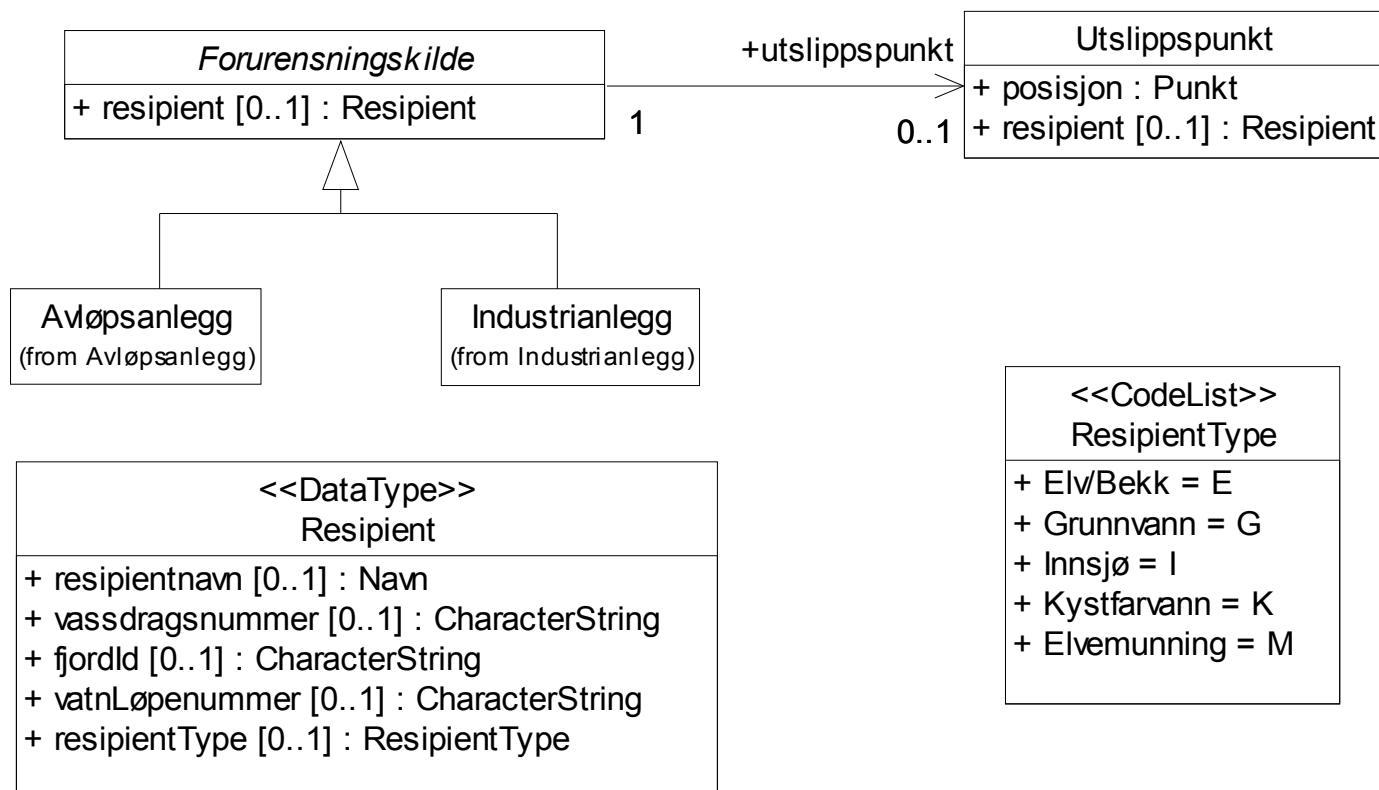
Forurensningskilde
+ resipient [0..1] : Resipient

+utslippspunkt
1
0..1

Utslippspunkt
+ posisjon : Punkt
+ resipient [0..1] : Resipient

Avløpsanlegg
(from Avløpsanlegg)

Industrianlegg
(from Industrianlegg)

<<CodeList>>
ResipientType
+ Elv/Bekk = E
+ Grunnvann = G
+ Innsjø = I
+ Kystfarvann = K
+ Elvemunning = M

<<DataType>>
Resipient
+ resipientnavn [0..1] : Navn
+ vassdragsnummer [0..1] : CharacterString
+ fjordId [0..1] : CharacterString
+ vatnLøpenummer [0..1] : CharacterString
+ resipientType [0..1] : ResipientType